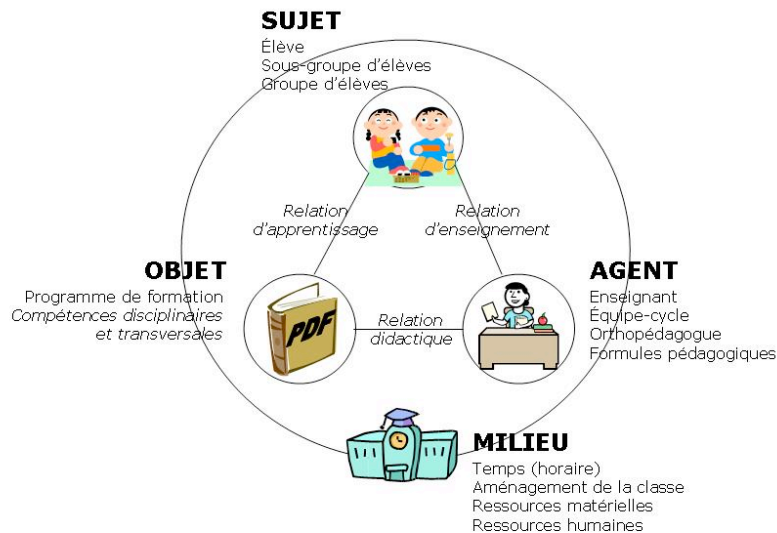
SUJET
Élève
Sous-groupe d'élèves
Groupe d'élèves

Relation d'apprentissage

Relation d'enseignement

OBJET
Programme de formation
Compétences disciplinaires et transversales

PDF

Relation didactique

AGENT
Enseignant
Équipe-cycle
Orthopédagogue
Formules pédagogiques

MILIEU
Temps (horaire)
Aménagement de la classe
Ressources matérielles
Ressources humaines